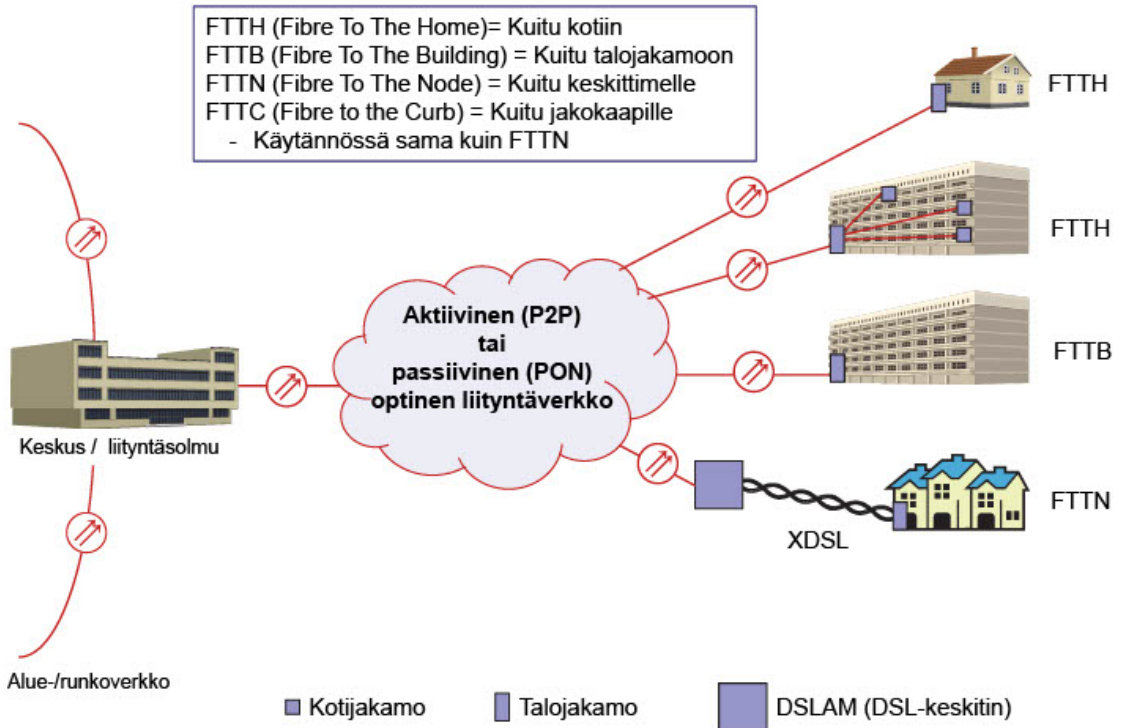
FTTH (Fibre To The Home)= Kuitu kotiin
FTTB (Fibre To The Building) = Kuitu talojakamoon
FTTN (Fibre To The Node) = Kuitu keskittimelle
FTTC (Fibre to the Curb) = Kuitu jakokaapille
- Käytännössä sama kuin FTTN

FTTH

FTTH

Aktiivinen (P2P)
tai
passiivinen (PON)
optinen liityntäverkko

FTTB

Keskus / liityntäsolmu

FTTN

XDSL

Alue-/runkoverkko

Kotijakamo

Talojakamo

DSLAM (DSL-keskitin)